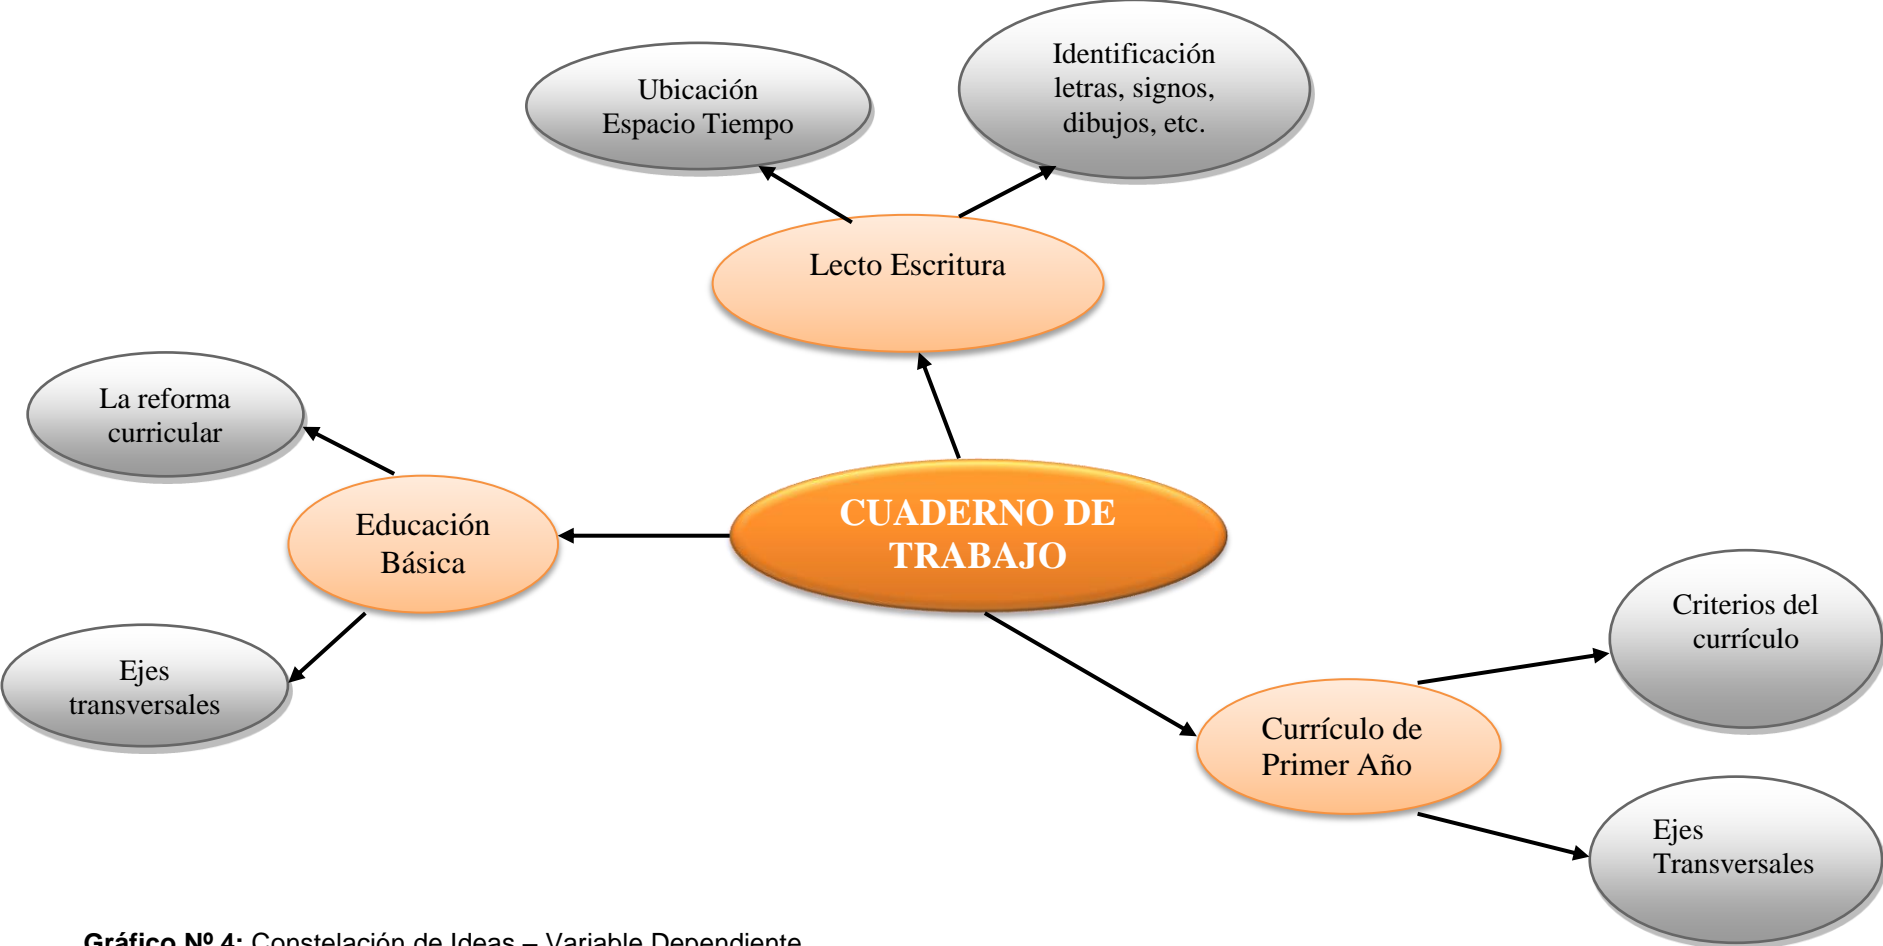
Ubicación Espacio Tiempo

Identificación letras, signos, dibujos, etc.

Lecto Escritura

La reforma curricular

Educación Básica

CUADERNO DE TRABAJO

Ejes transversales

Criterios del currículo

Currículo de Primer Año

Ejes Transversales

**Gráfico Nº 4:** Constelación de Ideas – Variable Dependiente